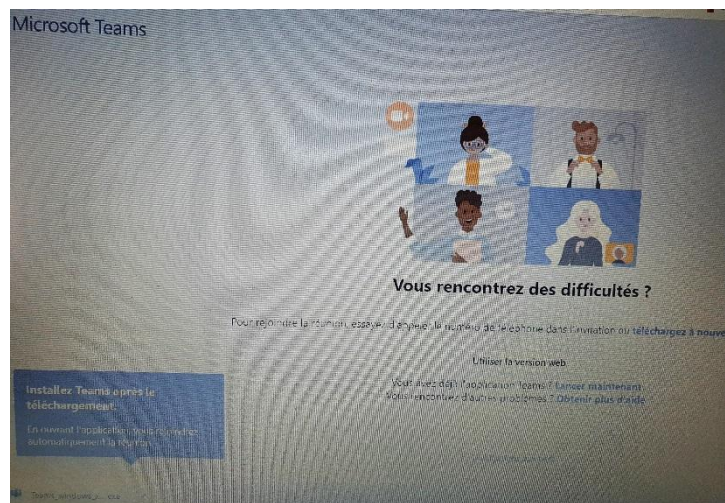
Microsoft Teams

Vous rencontrez des difficultés ?

Pour rejoindre la réunion, essayez d'appeler le numéro de téléphone dans l'invitation ou téléchargez à nouve

Utiliser la version web

Vous avez déjà l'application Teams ? Lancer maintenant
Vous rencontrez d'autres problèmes ? Obtenir plus d'aide

Installez Teams après le téléchargement.

En ouvrant l'application, vous rejoindrez automatiquement la réunion.

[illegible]